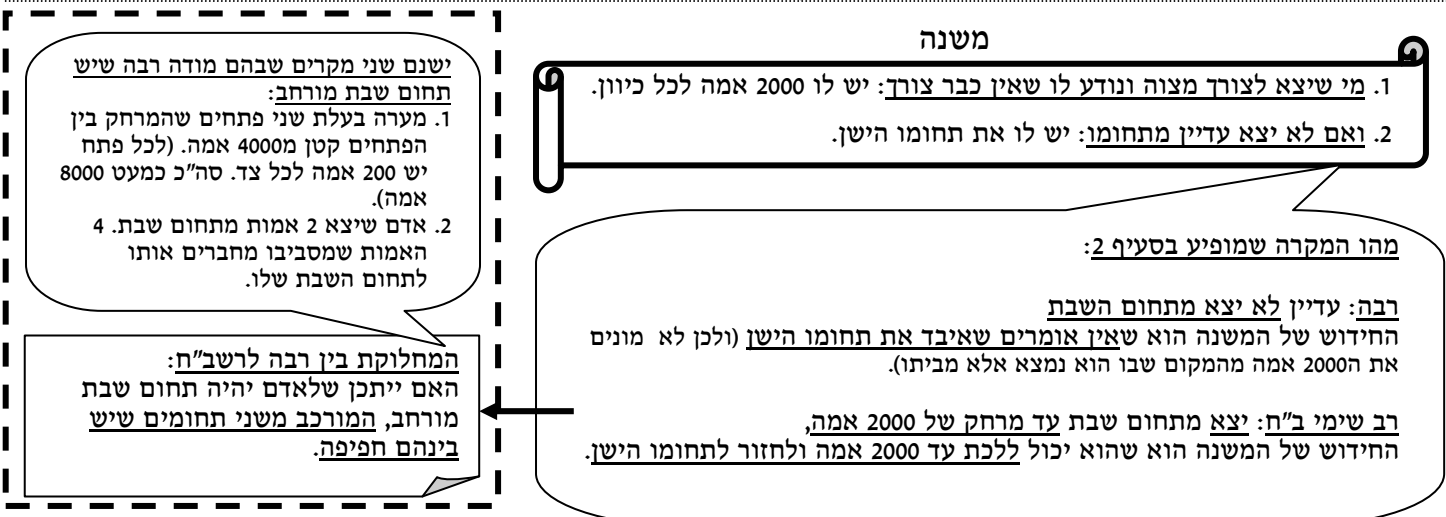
משנה

1. מי שיצא לצורך מצוה ונודע לו שאין כבר צורך: יש לו 2000 אמה לכל כיוון.

2. ואם לא יצא עדיין מתחומו: יש לו את תחומו הישן.

מהו המקרה שמופיע בסעיף 2:

רבה: עדיין לא יצא מתחום השבת
החידוש של המשנה הוא שאין אומרים שאיבד את תחומו הישן (ולכן לא מונים את ה2000 אמה מהמקום שבו הוא נמצא אלא מביתו).

רב שימי ב"ח: יצא מתחום שבת עד מרחק של 2000 אמה,
החידוש של המשנה הוא שהוא יכול ללכת עד 2000 אמה ולחזור לתחומו הישן.

ישנם שני מקרים שבהם מודה רבה שיש תחום שבת מורחב:
1. מערה בעלת שני פתחים שהמרחק בין הפתחים קטן מ4000 אמה. (לכל פתח יש 200 אמה לכל צד. סה"כ כמעט 8000 אמה).
2. אדם שיצא 2 אמות מתחום שבת. 4 האמות שמסביבו מחברים אותו לתחום השבת שלו.

המחלוקת בין רבה לרשב"ח:
האם ייתכן שלאדם יהיה תחום שבת מורחב, המורכב משני תחומים שיש בינהם חפיפה.